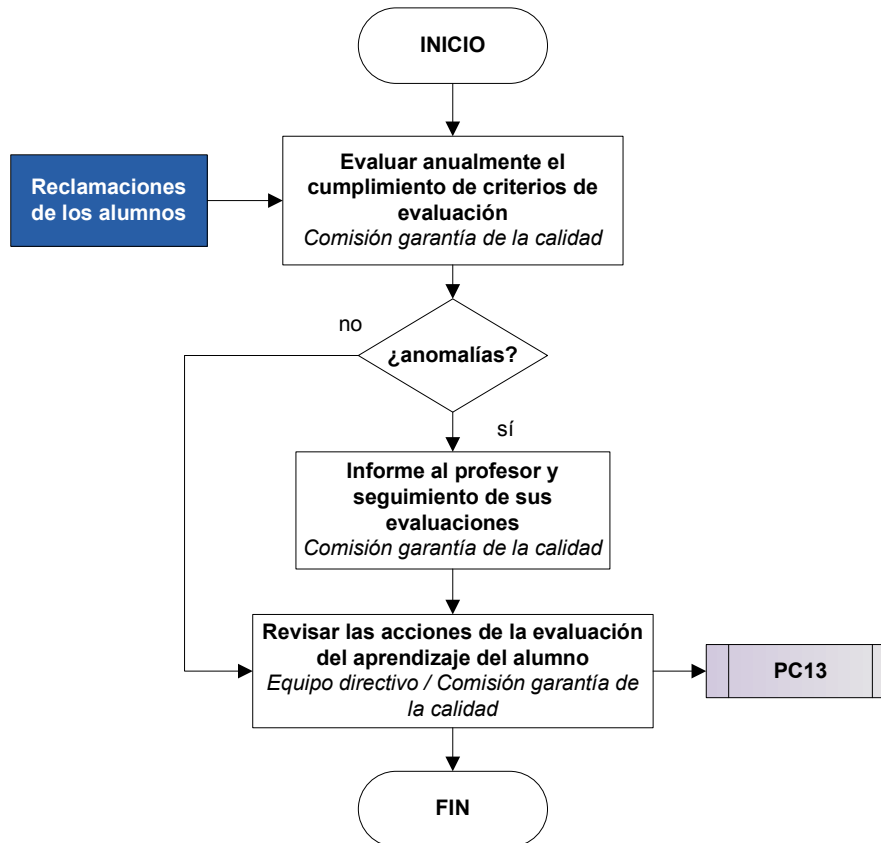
INICIO

Reclamaciones de los alumnos

Evaluar anualmente el cumplimiento de criterios de evaluación
Comisión garantía de la calidad

no

¿anomalías?

sí

Informe al profesor y seguimiento de sus evaluaciones
Comisión garantía de la calidad

Revisar las acciones de la evaluación del aprendizaje del alumno
Equipo directivo / Comisión garantía de la calidad

PC13

FIN